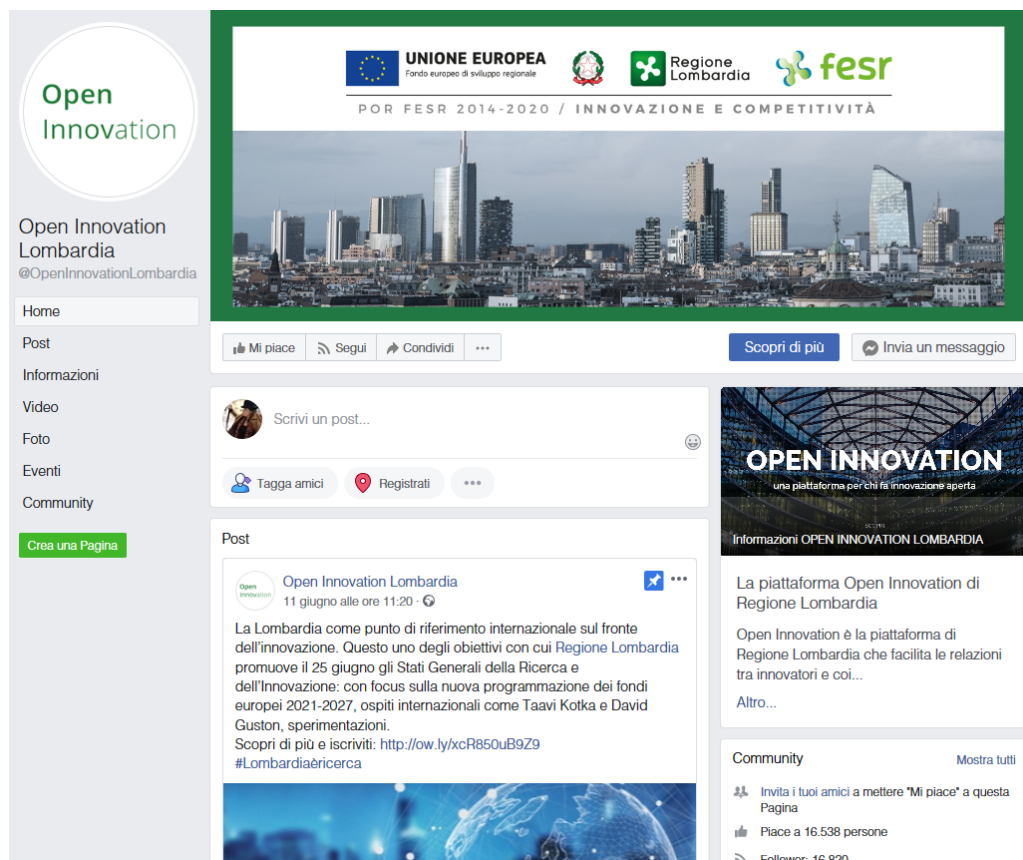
Open Innovation

Open Innovation Lombardia
@OpenInnovationLombardia

Home
Post
Informazioni
Video
Foto
Eventi
Community

Crea una Pagina

UNIONE EUROPEA
Fondo europeo di sviluppo regionale

Regione Lombardia

fesr

POR FESR 2014-2020 / INNOVAZIONE E COMPETITIVITÀ

Mi piace
Segui
Condividi
...

Scopri di più
Invia un messaggio

Scrivi un post...

Tagga amici
Registrati
...

Post

Open Innovation Lombardia
11 giugno alle ore 11:20 ·

La Lombardia come punto di riferimento internazionale sul fronte dell'innovazione. Questo uno degli obiettivi con cui Regione Lombardia promuove il 25 giugno gli Stati Generali della Ricerca e dell'Innovazione: con focus sulla nuova programmazione dei fondi europei 2021-2027, ospiti internazionali come Taavi Kotka e David Guston, sperimentazioni.
Scopri di più e iscriviti: http://ow.ly/xcR850uB9Z9
#Lombardiaèricerca

OPEN INNOVATION
una piattaforma per chi fa innovazione aperta

Informazioni OPEN INNOVATION LOMBARDIA

La piattaforma Open Innovation di Regione Lombardia

Open Innovation è la piattaforma di Regione Lombardia che facilita le relazioni tra innovatori e coi...

Altro...

Community
Mostra tutti

Invita i tuoi amici a mettere "Mi piace" a questa Pagina

Piace a 16.538 persone

Follower: 16.820